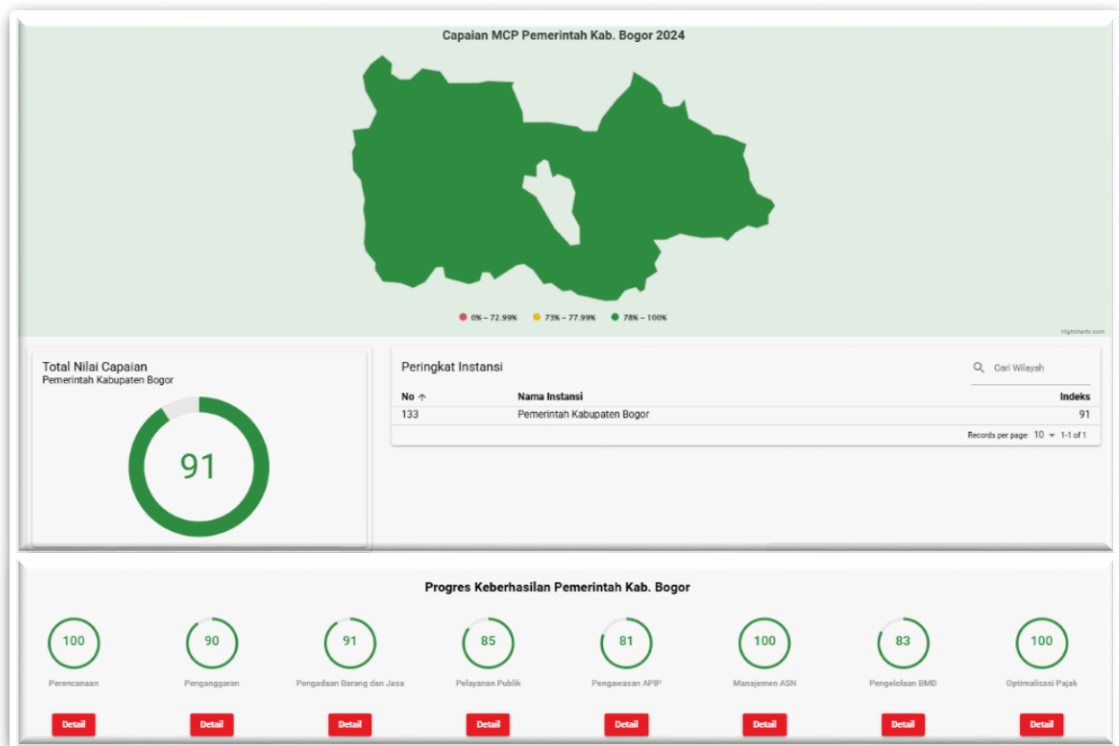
Capaian MCP Pemerintah Kab. Bogor 2024

0% - 72.99%
73% - 77.99%
78% - 100%

Highcharts.com

Total Nilai Capaian
Pemerintah Kabupaten Bogor

91

Peringkat Instansi

Cari Wilayah

| No ↑ | Nama Instansi | Indeks |
|---|---|---|
| 133 | Pemerintah Kabupaten Bogor | 91 |

Records per page: 10 ▾ 1-1 of 1

Progres Keberhasilan Pemerintah Kab. Bogor

100
Perencanaan
Detail

90
Penganggaran
Detail

91
Pengadaan Barang dan Jasa
Detail

85
Pelayanan Publik
Detail

81
Pengawasan APIP
Detail

100
Manajemen ASN
Detail

83
Pengelolaan BMD
Detail

100
Optimalisasi Pajak
Detail